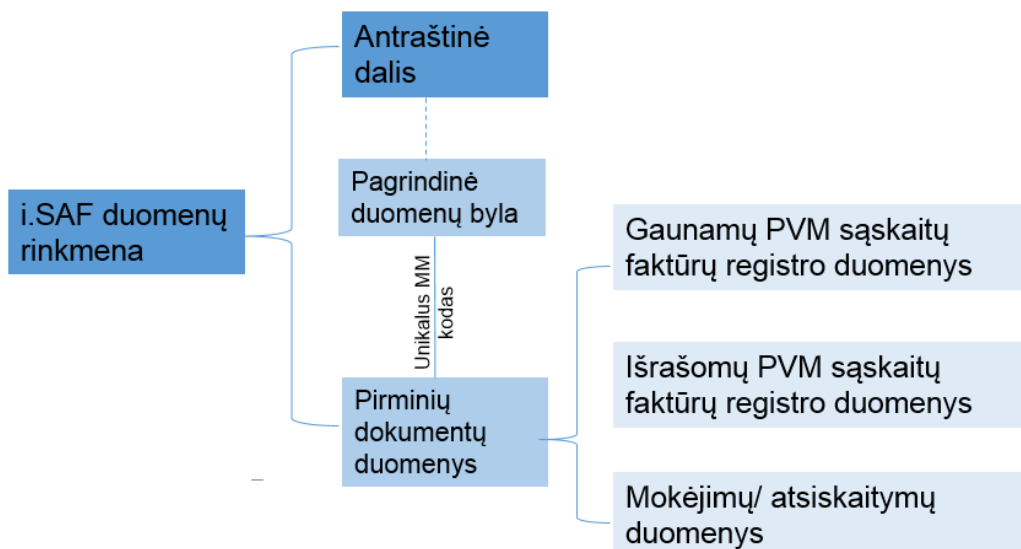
Antraštinė dalis

i.SAF duomenų rinkmena

Pagrindinė duomenų byla

Unikalus MM kodas

Pirminių dokumentų duomenys

Gaunamų PVM sąskaitų faktūrų registro duomenys

Išrašomų PVM sąskaitų faktūrų registro duomenys

Mokėjimų/ atsiskaitymų duomenys